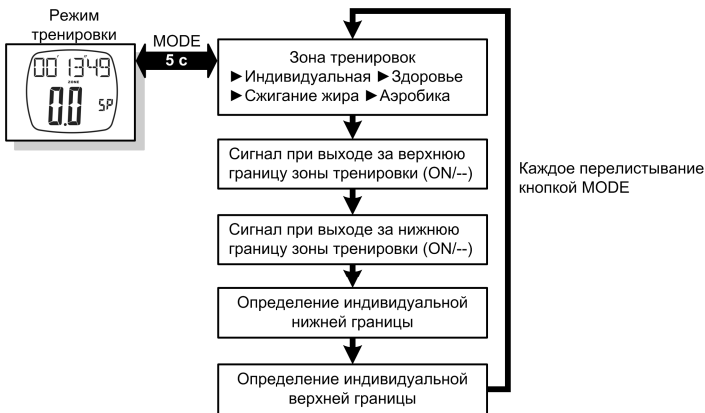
Режим тренировки

00 13 49
ZONE
0.0 SP

MODE
5 с

Зона тренировок
►Индивидуальная ►Здоровье
►Сжигание жира ►Аэробика

Сигнал при выходе за верхнюю границу зоны тренировки (ON/--)

Сигнал при выходе за нижнюю границу зоны тренировки (ON/--)

Определение индивидуальной нижней границы

Определение индивидуальной верхней границы

Каждое перелистывание кнопкой MODE